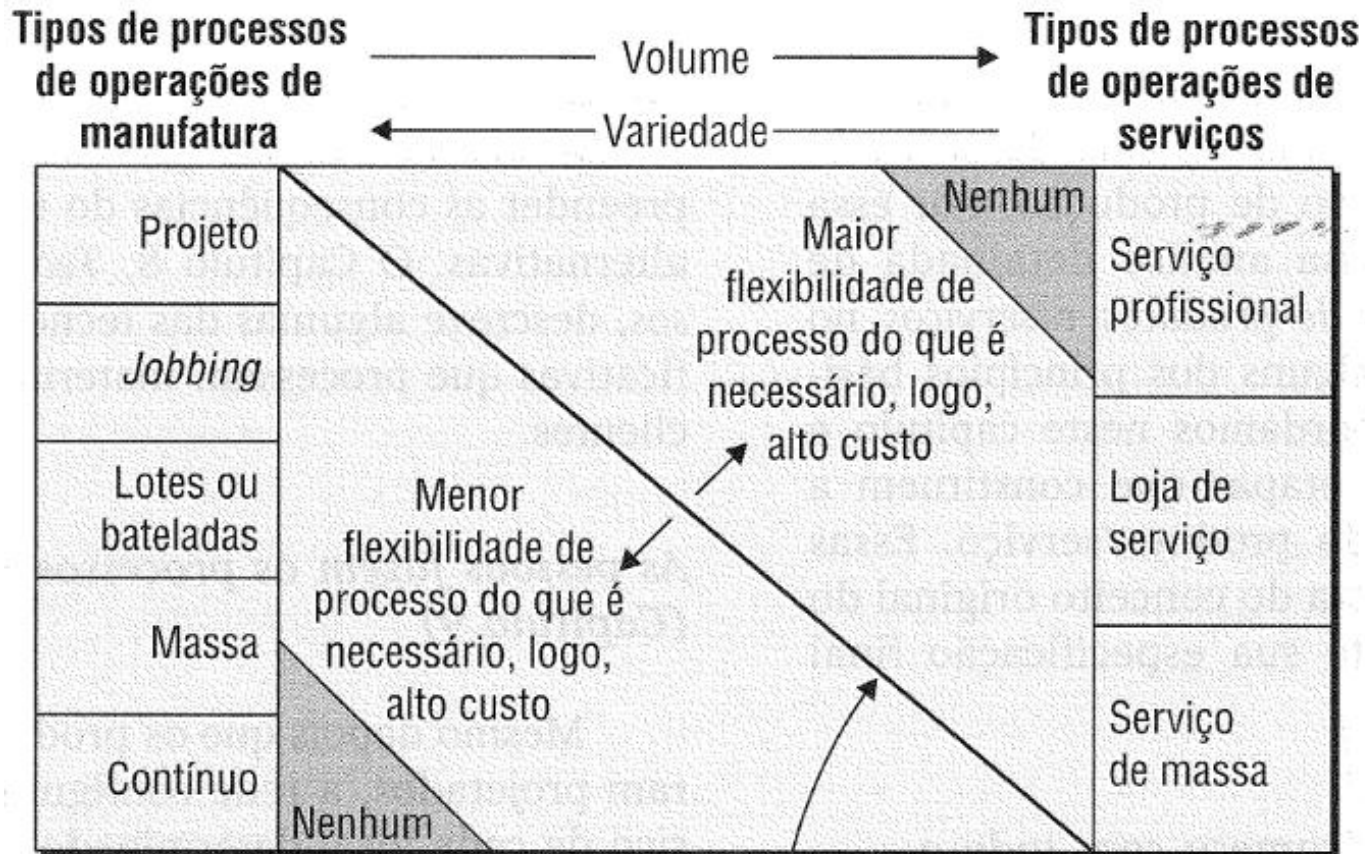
Tipos de processos de operações de manufatura

Volume

Variedade

Tipos de processos de operações de serviços

Projeto

*Jobbing*

Lotes ou bateladas

Massa

Contínuo

Nenhum

Maior flexibilidade de processo do que é necessário, logo, alto custo

Menor flexibilidade de processo do que é necessário, logo, alto custo

Nenhum

Serviço profissional

Loja de serviço

Serviço de massa